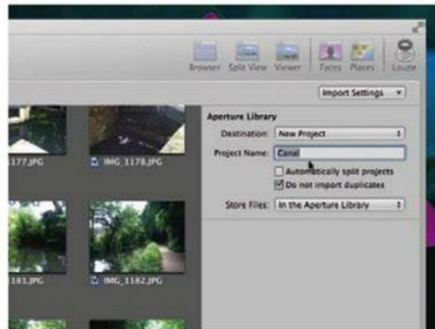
Browser Split View Viewer Faces Places Loupe

Import Settings

177.JPG
IMG_1178.JPG
181.JPG
IMG_1182.JPG

Aperture Library
Destination: New Project
Project Name: Canal
Automatically split projects
Do not import duplicates
Store Files: In the Aperture Library